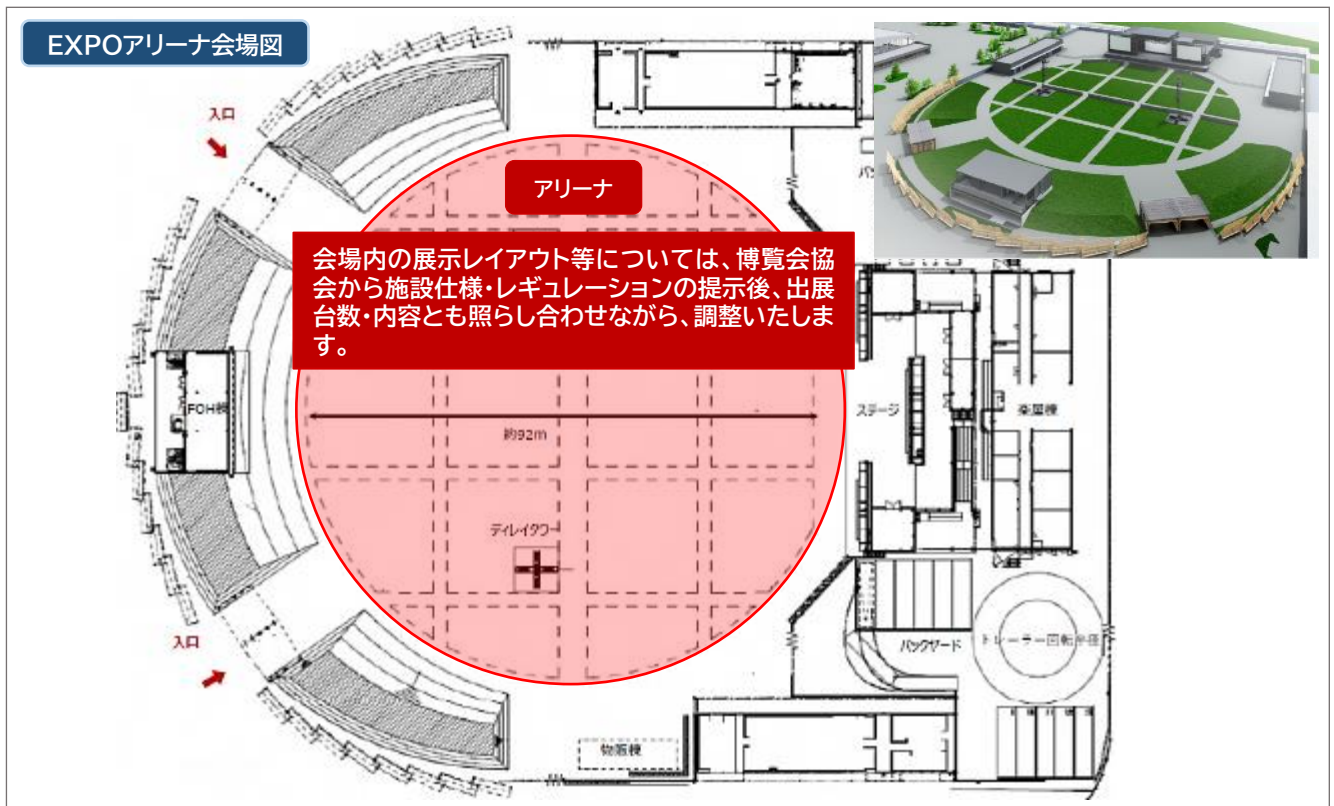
EXPOアリーナ会場図

入口

アリーナ

会場内の展示レイアウト等については、博覧会協会から施設仕様・レギュレーションの提示後、出展台数・内容とも照らし合わせながら、調整いたします。

FOH棟

約92m

ステージ

楽屋棟

ディレイタワー

入口

バックヤード

トレーラー回転半径

物販棟